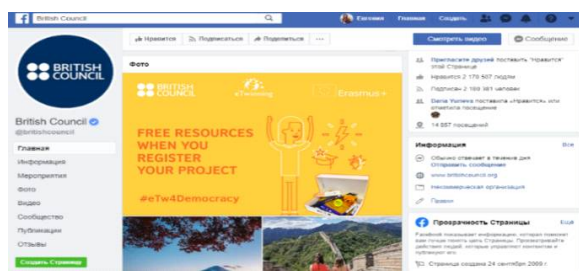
British Council

Евгения Главная Создать

BRITISH COUNCIL

British Council
@britishcouncil

Главная
Информация
Мероприятия
Фото
Видео
Сообщество
Публикации
Отзывы

Создать Страницу

Нравится Подписаться Поделиться ...

Фото

BRITISH COUNCIL eTwinning Erasmus+

FREE RESOURCES WHEN YOU REGISTER YOUR PROJECT

#eTw4Democracy

Смотреть видео Сообщение

Пригласите друзей поставить "Нравится" этой Странице

Нравится 2 170 507 людям

Подписчики: 2 169 387 человек

Dana Vulova поставила «Нравится» или отметила посещение

14 867 посещений

Информация Все

Обычно отвечает в течение дня
Отправить сообщение

www.britishcouncil.org

Некоммерческая организация

Правки

Прозрачность Страницы Ещё

Facebook показывает информацию, которая поможет вам лучше понять цель Страницы. Просматривайте действия людей, которые управляют контентом и публикуют его.

Страница создана 24 сентября 2008 г.